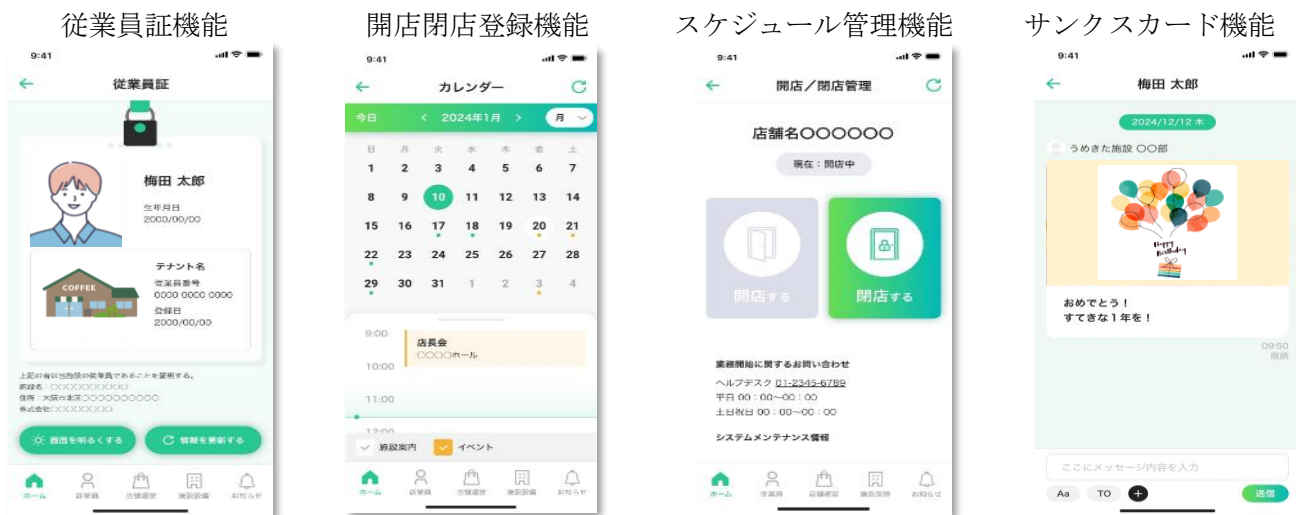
従業員証機能

9:41

従業員証

梅田 太郎

生年月日
2000/00/00

COFFEE

テナント名
従業員番号
0000 0000 0000
登録日
2000/00/00

上記の者は当施設の従業員であることを証明する。
施設名：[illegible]
住所：大阪市北区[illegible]
株式会社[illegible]

画面を明るくする
情報を更新する

ホーム
従業員
店舗運営
施設設備
お知らせ

開店閉店登録機能

9:41

カレンダー

今日
2024年1月
月

日 月 火 水 木 金 土

| 1 | 2 | 3 | 4 | 5 | 6 | 7 |
|---|---|---|---|---|---|---|
| 8 | 9 | 10 | 11 | 12 | 13 | 14 |
| 15 | 16 | 17 | 18 | 19 | 20 | 21 |
| 22 | 23 | 24 | 25 | 26 | 27 | 28 |
| 29 | 30 | 31 | 1 | 2 | 3 | 4 |

9:00
店長会
○○○○ホール
10:00
11:00
12:00

施設案内
イベント

ホーム
従業員
店舗運営
施設設備
お知らせ

スケジュール管理機能

9:41

開店／閉店管理

店舗名○○○○○○

現在：開店中

開店する
閉店する

業務開始に関するお問い合わせ
ヘルプデスク 01-2345-6789
平日 00：00～00：00
土日祝日 00：00～00：00

システムメンテナンス情報

ホーム
従業員
店舗運営
施設設備
お知らせ

サンクスカード機能

9:41

梅田 太郎

2024/12/12 木

うめきた施設 ○○部

Happy Birthday

おめでとう！
すてきな1年を！

09:50
既読

ここにメッセージ内容を入力

Aa
TO
送信